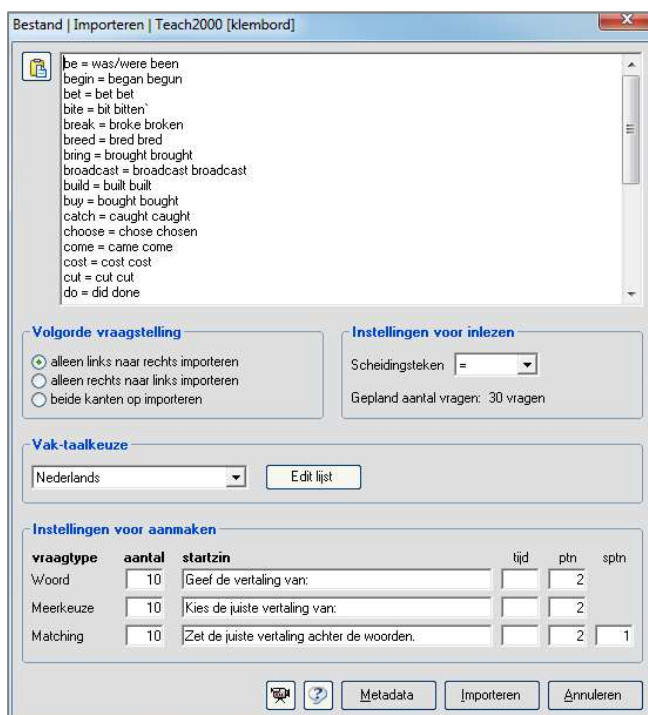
Bestand | Importeren | Teach2000 [klembord]

be = was/were been
begin = began begun
bet = bet bet
bite = bit bitten`
break = broke broken
breed = bred bred
bring = brought brought
broadcast = broadcast broadcast
build = built built
buy = bought bought
catch = caught caught
choose = chose chosen
come = came come
cost = cost cost
cut = cut cut
do = did done

Volgorde vraagstelling
alleen links naar rechts importeren
alleen rechts naar links importeren
beide kanten op importeren

Instellingen voor inlezen
Scheidingsteken =
Gepland aantal vragen: 30 vragen

Vak-taalkeuze
Nederlands
Edit lijst

Instellingen voor aanmaken

| vraagtype | aantal | startzin | tijd | ptn | sptn |
|---|---|---|---|---|---|
| Woord | 10 | Geef de vertaling van: | | 2 | |
| Meerkeuze | 10 | Kies de juiste vertaling van: | | 2 | |
| Matching | 10 | Zet de juiste vertaling achter de woorden. | | 2 | 1 |

Metadata Importeren Annuleren